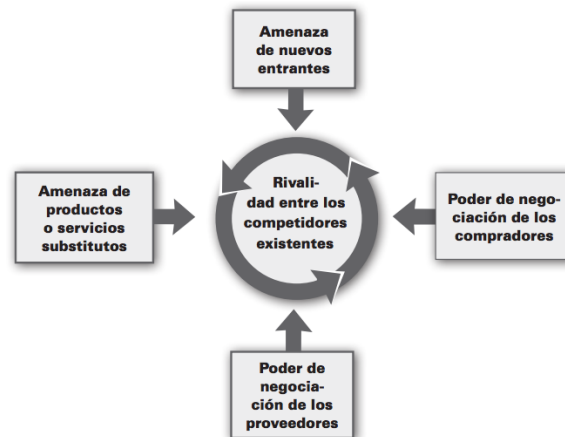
Amenaza de nuevos entrantes

Amenaza de productos o servicios substitutos

Rivalidad entre los competidores existentes

Poder de negociación de los compradores

Poder de negociación de los proveedores